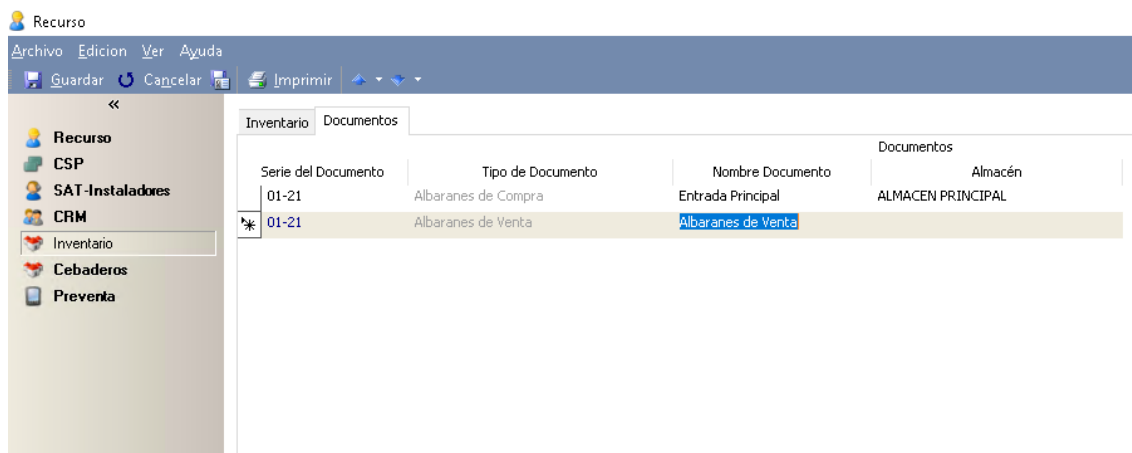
Recurso

Archivo Edicion Ver Ayuda

Guardar Cancelar Imprimir

«

Recurso
CSP
SAT-Instaladores
CRM
Inventario
Cebaderos
Preventa

Inventario Documentos

Documentos

| Serie del Documento | Tipo de Documento | Nombre Documento | Almacén |
|---|---|---|---|
| 01-21 | Albaranes de Compra | Entrada Principal | ALMACEN PRINCIPAL |
| 01-21 | Albaranes de Venta | Albaranes de Venta | |